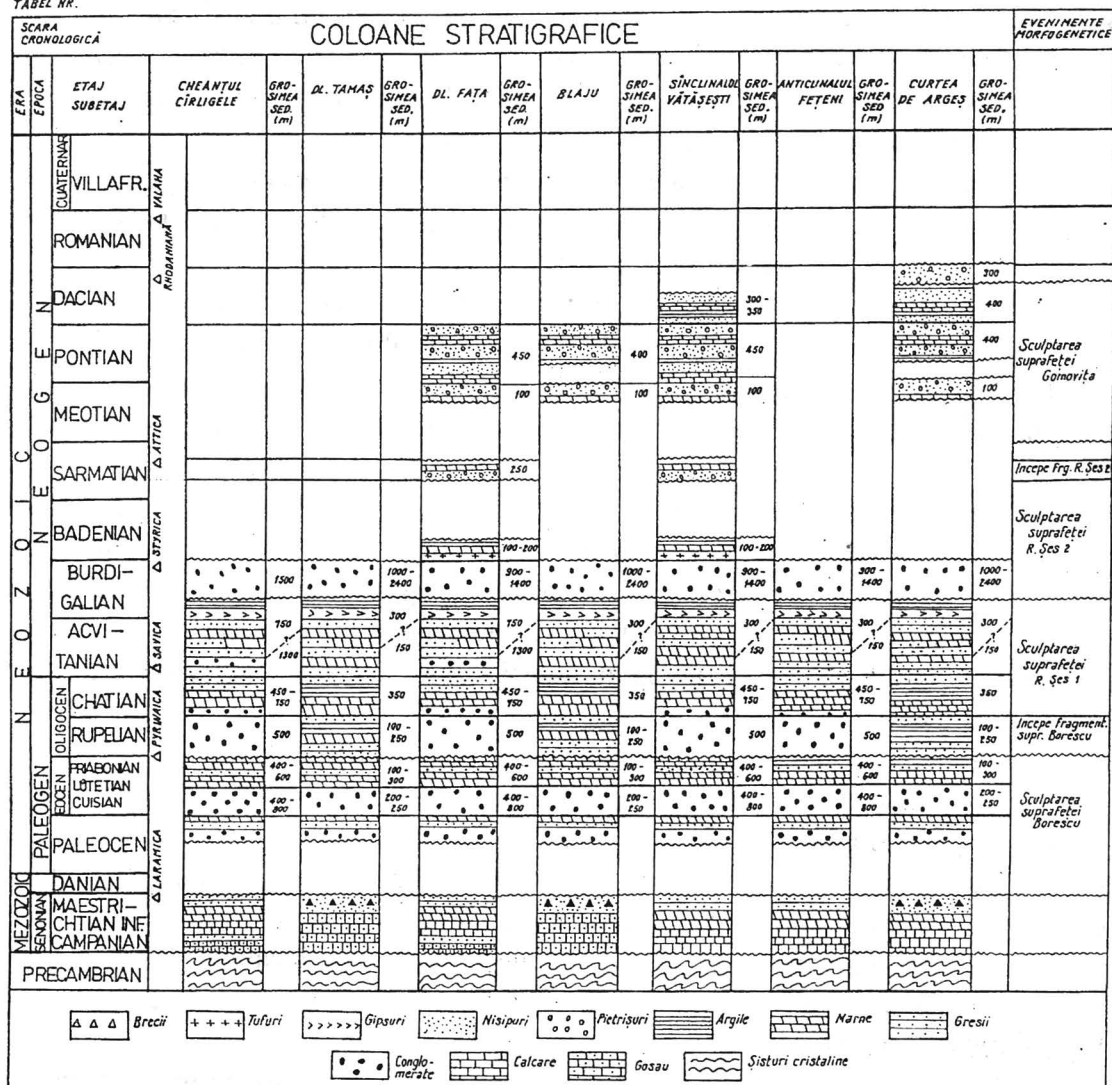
TABEL NR.

| SCARA CRONOLOGICĂ | | | COLOANE STRATIGRAFICE | | | | | | | | | | | | | EVENIMENTE MORFOGENETICE |
|---|---|---|---|---|---|---|---|---|---|---|---|---|---|---|---|---|
| ERA | EPOCA | ETAJ SUBETAJ | CHEANTUL CÎRLIGELE | GROSIMEA SED. (m) | DL. TAMAȘ | GROSIMEA SED. (m) | DL. FAȚA | GROSIMEA SED. (m) | BLAJU | GROSIMEA SED. (m) | SÎNCLINALUL VĂTĂȘEȘTI | GROSIMEA SED. (m) | ANTICLINALUL FEȚENI | GROSIMEA SED. (m) | CURTEA DE ARGEȘ | GROSIMEA SED. (m) |
| | CUATERNAR | VILLAFR. Δ VALAHA | | | | | | | | | | | | | | | |
| | | ROMANIAN Δ RHODANIANĂ | | | | | | | | | | | | | | |
| | | DACIAN | | | | | | | | | | 300 - 350 | | | | 300 400 | |
| | | PONTIAN | | | | | | 450 | | 400 | | 450 | | | | 400 | Sculptarea suprafeței Gomorița |
| | | MEOTIAN Δ ATTICA | | | | | | 100 | | 100 | | 100 | | | | 100 | |
| | | SARMATIAN | | | | | | 250 | | | | | | | | | Incepe Frg. R. Șes 2 |
| | | BADENIAN Δ STYRICA | | | | | | 100-200 | | | | 100-200 | | | | | Sculptarea suprafeței R. Șes 2 |
| | | BURDI-GALIAN | | 1500 | | 1000-2400 | | 900-1400 | | 1000-2400 | | 900-1400 | | 300-1400 | | 1000-2400 | |
| | | ACVI-TANIAN Δ SAVICA | | 750 ? 1300 | | 300 ? 150 | | 750 ? 1300 | | 300 ? 150 | | 300 ? 150 | | 300 ? 150 | | 300 ? 150 | Sculptarea suprafeței R. Șes 1 |
| | OLIGOCEN | CHATIAN Δ PYRWAICA | | 450 - 750 | | 350 | | 450 - 750 | | 350 | | 450 - 750 | | 450 - 750 | | 350 | |
| | | RUPELIAN | | 500 | | 100 - 250 | | 500 | | 100 - 250 | | 500 | | 500 | | 100 - 250 | Incepe fragment. supr. Borescu |
| PALEOGEN | EOCEN | PRIABONIAN LUTETIAN CUISIAN | | 400 - 600 400 - 800 | | 100 - 300 200 - 250 | | 400 - 600 400 - 800 | | 100 - 300 200 - 250 | | 400 - 600 400 - 800 | | 400 - 600 400 - 800 | | 100 - 300 200 - 250 | Sculptarea suprafeței Borescu |
| | | PALEOCEN Δ LARAMICA | | | | | | | | | | | | | | | |
| MEZOZOIC | | DANIAN | | | | | | | | | | | | | | | |
| | SENONIAN | MAESTRI-CHTIAN INF. CAMPANIAN | | | | | | | | | | | | | | | |
| | | PRECAMBRIAN | | | | | | | | | | | | | | | |

NEOZOIC NEOGEN

Brecii Tufuri Gipsuri Nisipuri Pietrișuri Argile Marne Gresii
Conglomerate Calcare Gosau Șisturi cristaline